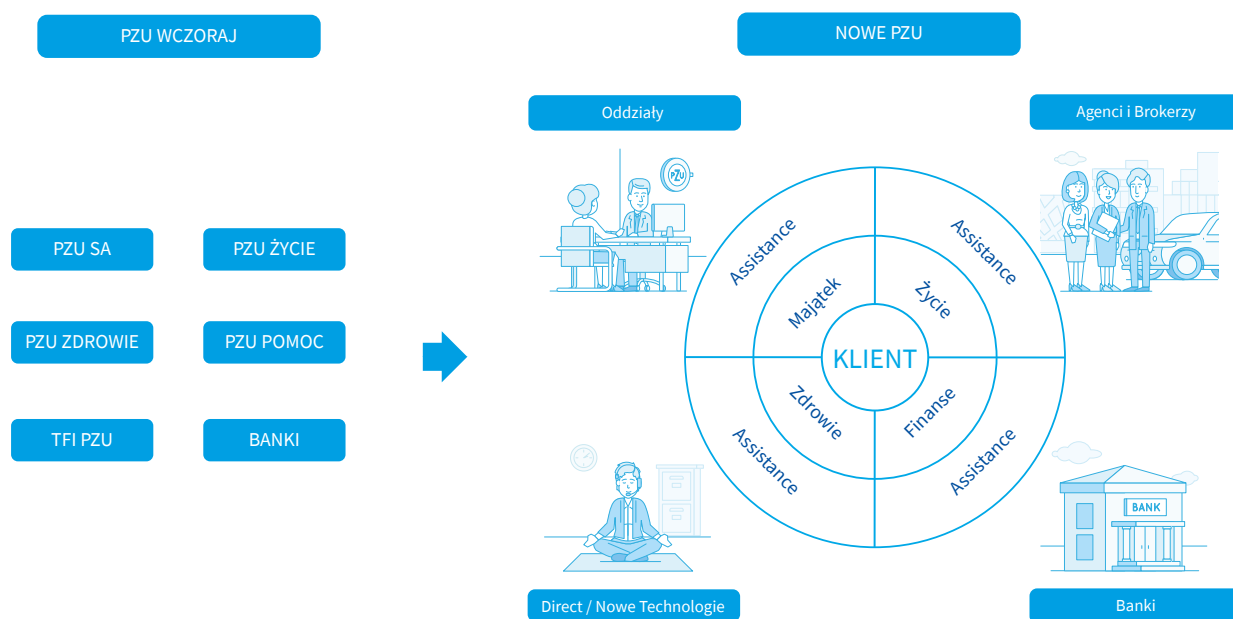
PZU WCZORAJ

PZU SA

PZU ŻYCIE

PZU ZDROWIE

PZU POMOC

TFI PZU

BANKI

NOWE PZU

Oddziały

PZU

Agenci i Brokerzy

Assistance

Assistance

Majątek

Życie

KLIENT

Zdrowie

Finanse

Assistance

Assistance

BANK

Direct / Nowe Technologie

Banki